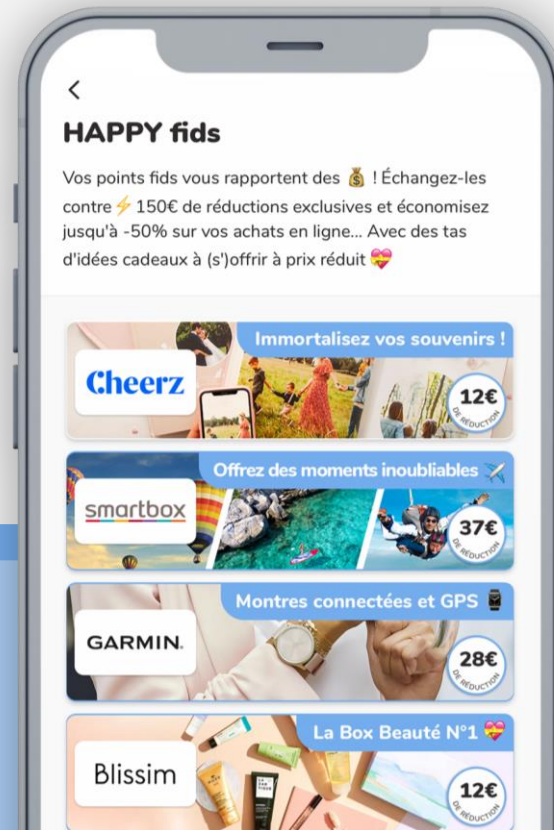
<

HAPPY fids

Vos points fids vous rapportent des 💰 ! Échangez-les contre ⚡ 150€ de réductions exclusives et économisez jusqu'à -50% sur vos achats en ligne... Avec des tas d'idées cadeaux à (s')offrir à prix réduit 💝

Immortalisez vos souvenirs !
Cheerz
12€
DE RÉDUCTION

Offrez des moments inoubliables ✈️
smartbox
37€
DE RÉDUCTION

Montres connectées et GPS ⌚
GARMIN.
28€
DE RÉDUCTION

La Box Beauté N°1 💝
Blissim
12€
DE RÉDUCTION